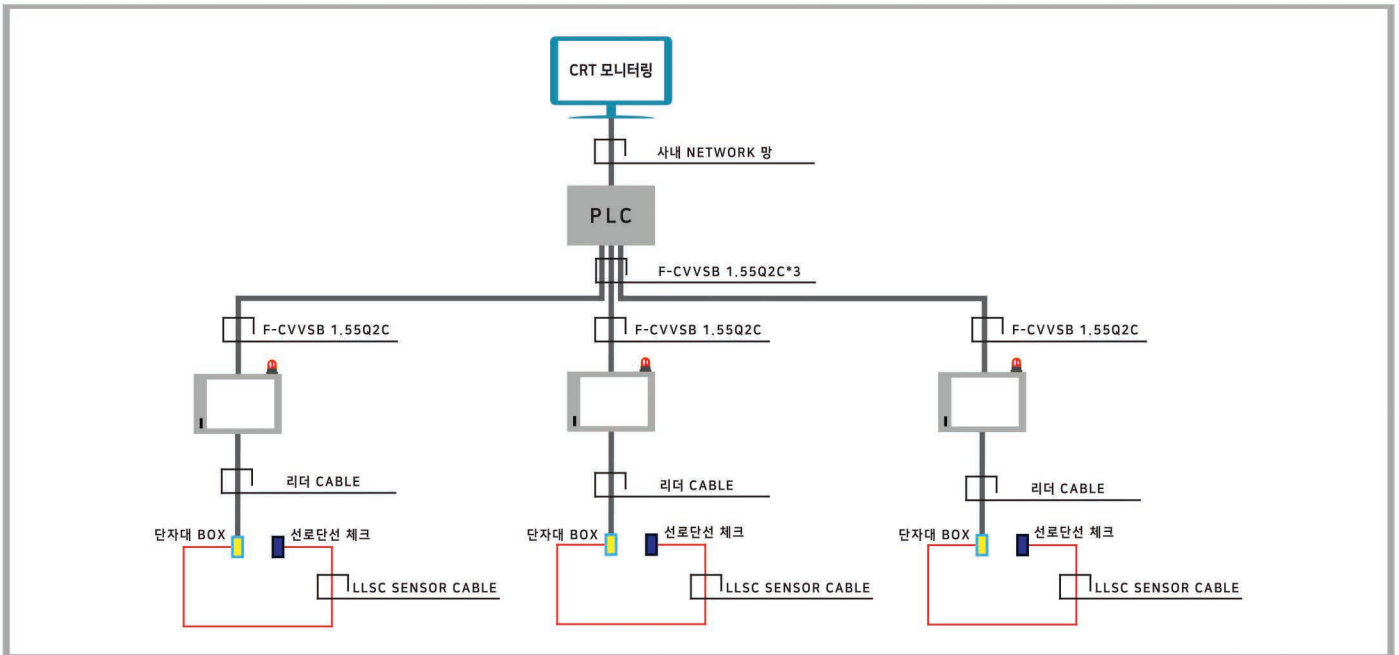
CRT 모니터링

사내 NETWORK 망

PLC

F-CVVSB 1.55Q2C*3

F-CVVSB 1.55Q2C

F-CVVSB 1.55Q2C

F-CVVSB 1.55Q2C

리더 CABLE

리더 CABLE

리더 CABLE

단자대 BOX

선로단선 체크

LLSC SENSOR CABLE

단자대 BOX

선로단선 체크

LLSC SENSOR CABLE

단자대 BOX

선로단선 체크

LLSC SENSOR CABLE